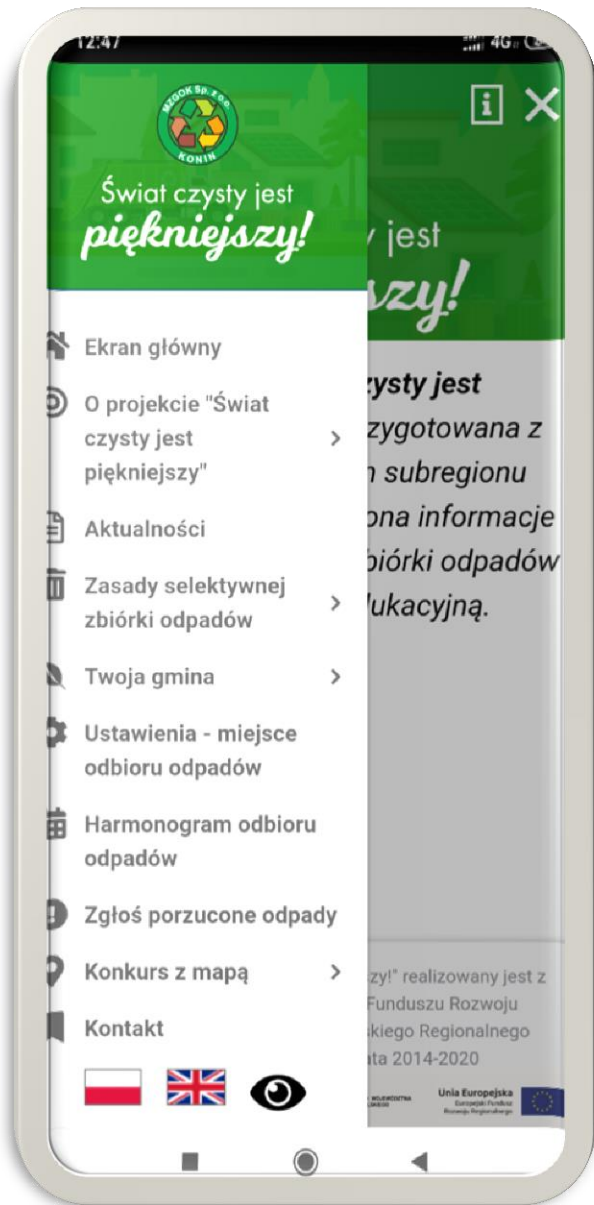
12:47

4G

MZGOK Sp. z o.o.
KONIN

Świat czysty jest
piękniejszy!

jest
szy!

Ekran główny

O projekcie "Świat czysty jest piękniejszy"

Aktualności

Zasady selektywnej zbiórki odpadów

Twoja gmina

Ustawienia - miejsce odbioru odpadów

Harmonogram odbioru odpadów

Zgłoś porzucone odpady

Konkurs z mapą

Kontakt

zysty jest
zygotowana z
n subregionu
ona informacje
biórki odpadów
lukacyjną.

zy!" realizowany jest z
Funduszu Rozwoju
skiego Regionalnego
ata 2014-2020

Unia Europejska
Europejski Fundusz
Rozwoju Regionalnego